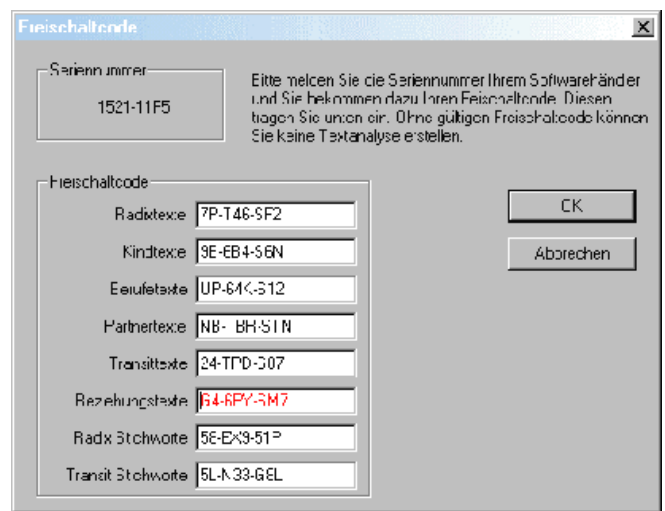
Freischaltcode

Seriennummer
1521-11F5

Bitte melden Sie die Seriennummer Ihrem Softwarehändler und Sie bekommen dazu Ihren Freischaltcode. Diesen tragen Sie unten ein. Ohne gültigen Freischaltcode können Sie keine Textanalyse erstellen.

Freischaltcode
Radixtexte 7P-T46-SF2
Kindtexte 9E-6B4-S6N
Berufstexte UP-64K-S12
Partnertexte NB- BH-STN
Transittexte 24-TPD-S07
Beziehungstexte 64-6PY-RM7
Radix Stichworte 58-EX9-51P
Transit Stichworte 5L-N33-G6L

OK
Abbrechen